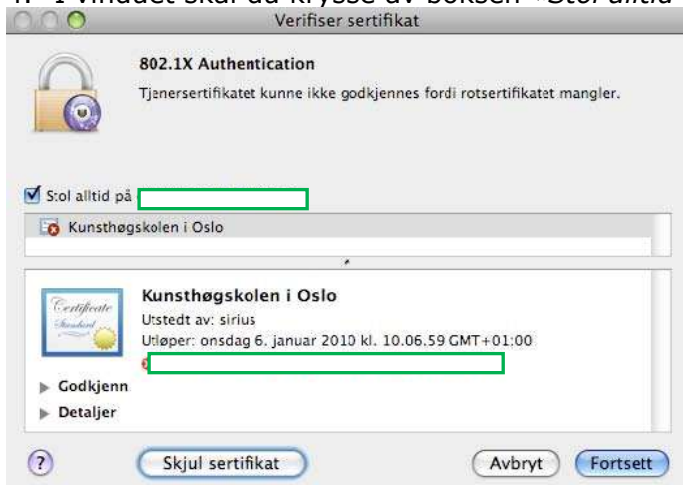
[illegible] vinduet skal du krysse av boksen «Stol alltid

Verifiser sertifikat

802.1X Authentication

Tjenersertifikatet kunne ikke godkjennes fordi rotsertifikatet mangler.

Stol alltid på

Kunsthøgskolen i Oslo

Certificate Standard

Kunsthøgskolen i Oslo

Utstedt av: sirius

Utløper: onsdag 6. januar 2010 kl. 10.06.59 GMT+01:00

Godkjenn

Detaljer

?

Skjul sertifikat

Avbryt

Fortsett